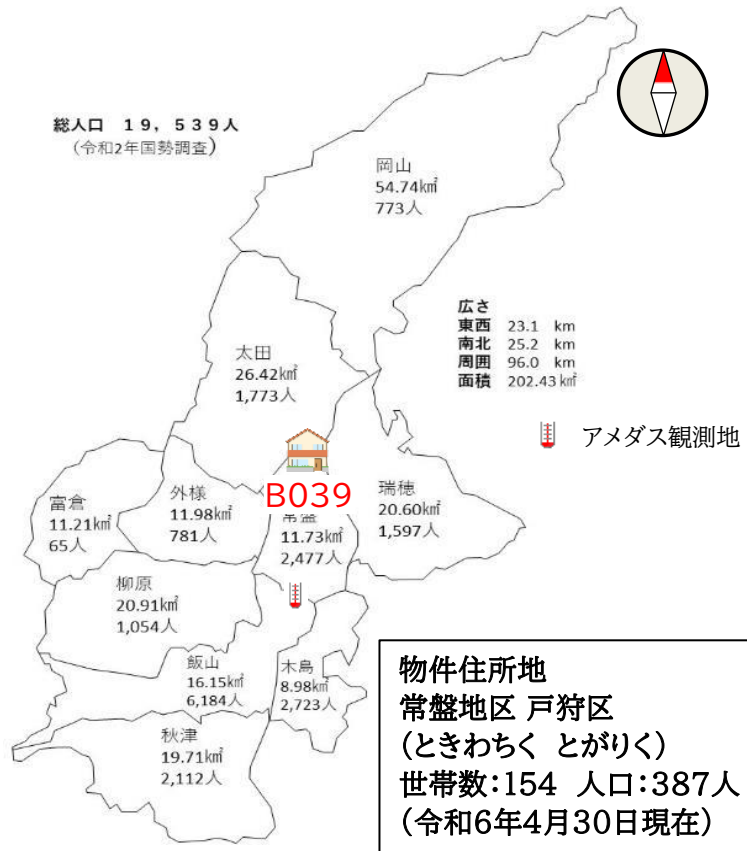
総人口　１９，５３９人
（令和2年国勢調査）

岡山
54.74㎢
773人

広さ
東西 23.1 km
南北 25.2 km
周囲 96.0 km
面積 202.43 ㎢

アメダス観測地

太田
26.42㎢
1,773人

B039

富倉
11.21㎢
65人

外様
11.98㎢
781人

常盤
11.73㎢
2,477人

瑞穂
20.60㎢
1,597人

柳原
20.91㎢
1,054人

飯山
16.15㎢
6,184人

木島
8.98㎢
2,723人

秋津
19.71㎢
2,112人

物件住所地
常盤地区 戸狩区
（ときわちく　とがりく）
世帯数：154　人口：387人
（令和6年4月30日現在）